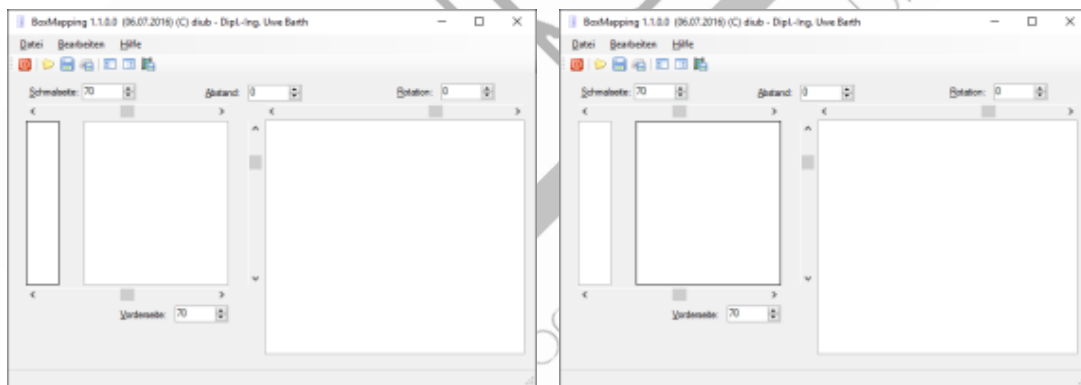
BoxMapping 1.1.0.0 (06.07.2016) (C) diub - Dipl.-Ing. Uwe Barth

Datei Bearbeiten Hilfe

Schmalseite: 70

Abstand: 0

Rotation: 0

Vorderseite: 70

BoxMapping 1.1.0.0 (06.07.2016) (C) diub - Dipl.-Ing. Uwe Barth

Datei Bearbeiten Hilfe

Schmalseite: 70

Abstand: 0

Rotation: 0

Vorderseite: 70